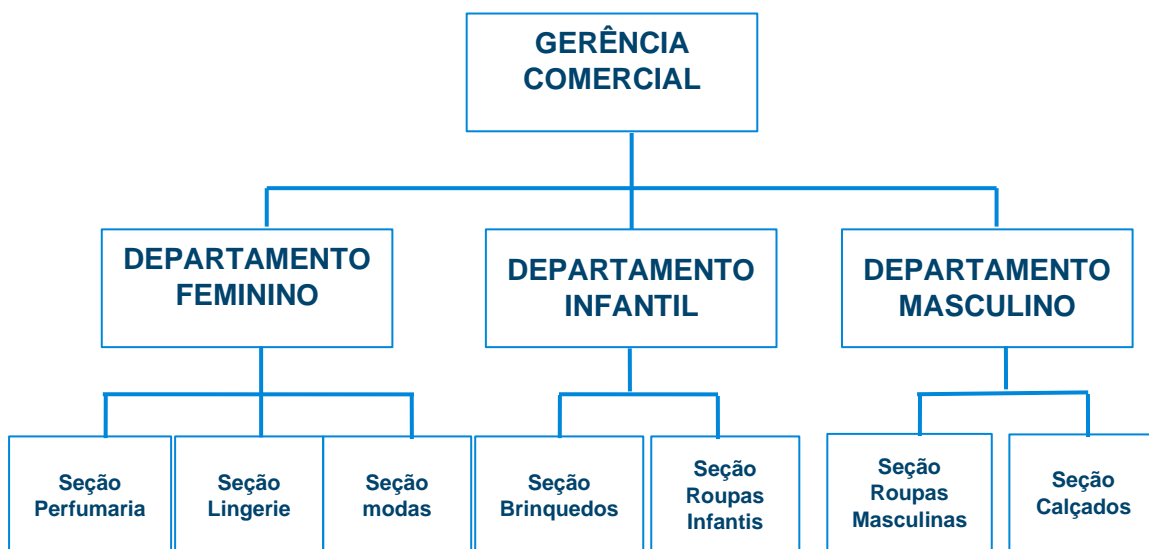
GERÊNCIA COMERCIAL

DEPARTAMENTO FEMININO

DEPARTAMENTO INFANTIL

DEPARTAMENTO MASCULINO

Seção Perfumaria

Seção Lingerie

Seção modas

Seção Brinquedos

Seção Roupas Infantis

Seção Roupas Masculinas

Seção Calçados